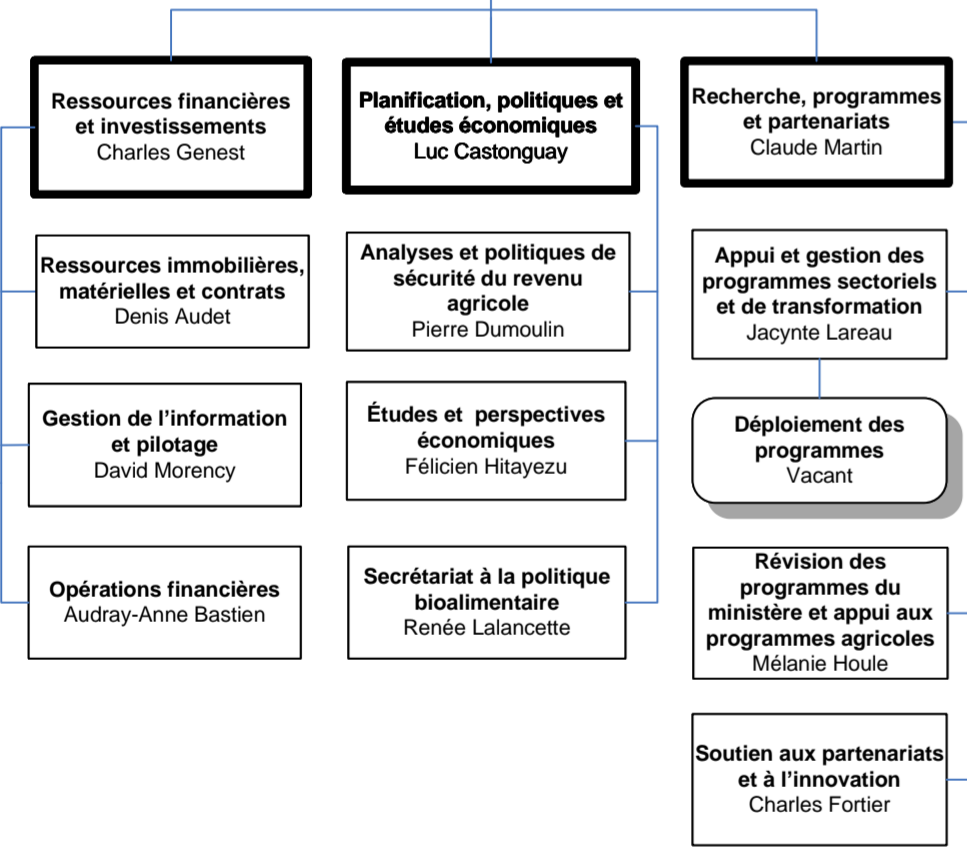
Ressources financières et investissements
Charles Genest

Planification, politiques et études économiques
Luc Castonguay

Recherche, programmes et partenariats
Claude Martin

Ressources immobilières, matérielles et contrats
Denis Audet

Gestion de l'information et pilotage
David Morency

Opérations financières
Audray-Anne Bastien

Analyses et politiques de sécurité du revenu agricole
Pierre Dumoulin

Études et perspectives économiques
Félicien Hitayezu

Secrétariat à la politique bioalimentaire
Renée Lalancette

Appui et gestion des programmes sectoriels et de transformation
Jacynte Lareau

Déploiement des programmes
Vacant

Révision des programmes du ministère et appui aux programmes agricoles
Mélanie Houle

Soutien aux partenariats et à l'innovation
Charles Fortier